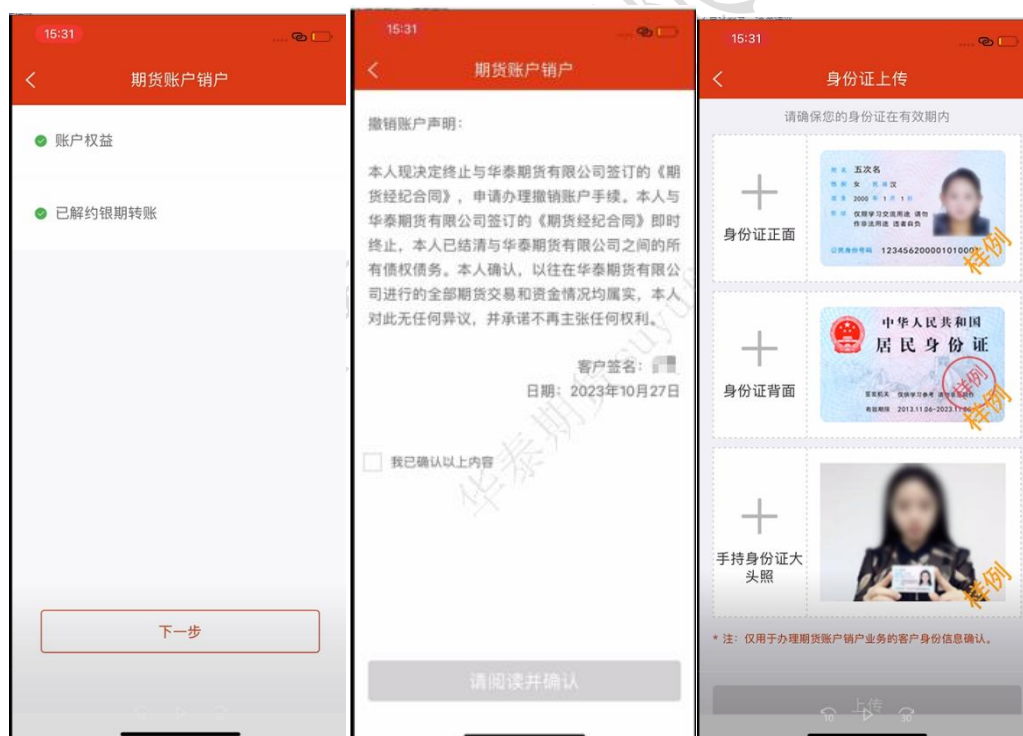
15:31

期货账户销户

账户权益

已解约银期转账

下一步

15:31

期货账户销户

撤销账户声明：

本人现决定终止与华泰期货有限公司签订的《期货经纪合同》，申请办理撤销账户手续。本人与华泰期货有限公司签订的《期货经纪合同》即时终止，本人已结清与华泰期货有限公司之间的所有债权债务。本人确认，以往在华泰期货有限公司进行的全部期货交易和资金情况均属实，本人对此无任何异议，并承诺不再主张任何权利。

客户签名：

日期：2023年10月27日

我已确认以上内容

请阅读并确认

华泰期货

15:31

身份证上传

请确保您的身份证在有效期内

身份证正面

五次名

女 汉

2000 1 1

仅限学习交流用途 请勿作非法用途 违者自负

123456200001010001

样例

身份证背面

中华人民共和国

居民身份证

仅供学习参考

2013.11.06-2023.11.06

样例

手持身份证大头照

样例

* 注：仅用于办理期货账户销户业务的客户身份信息确认。

上传